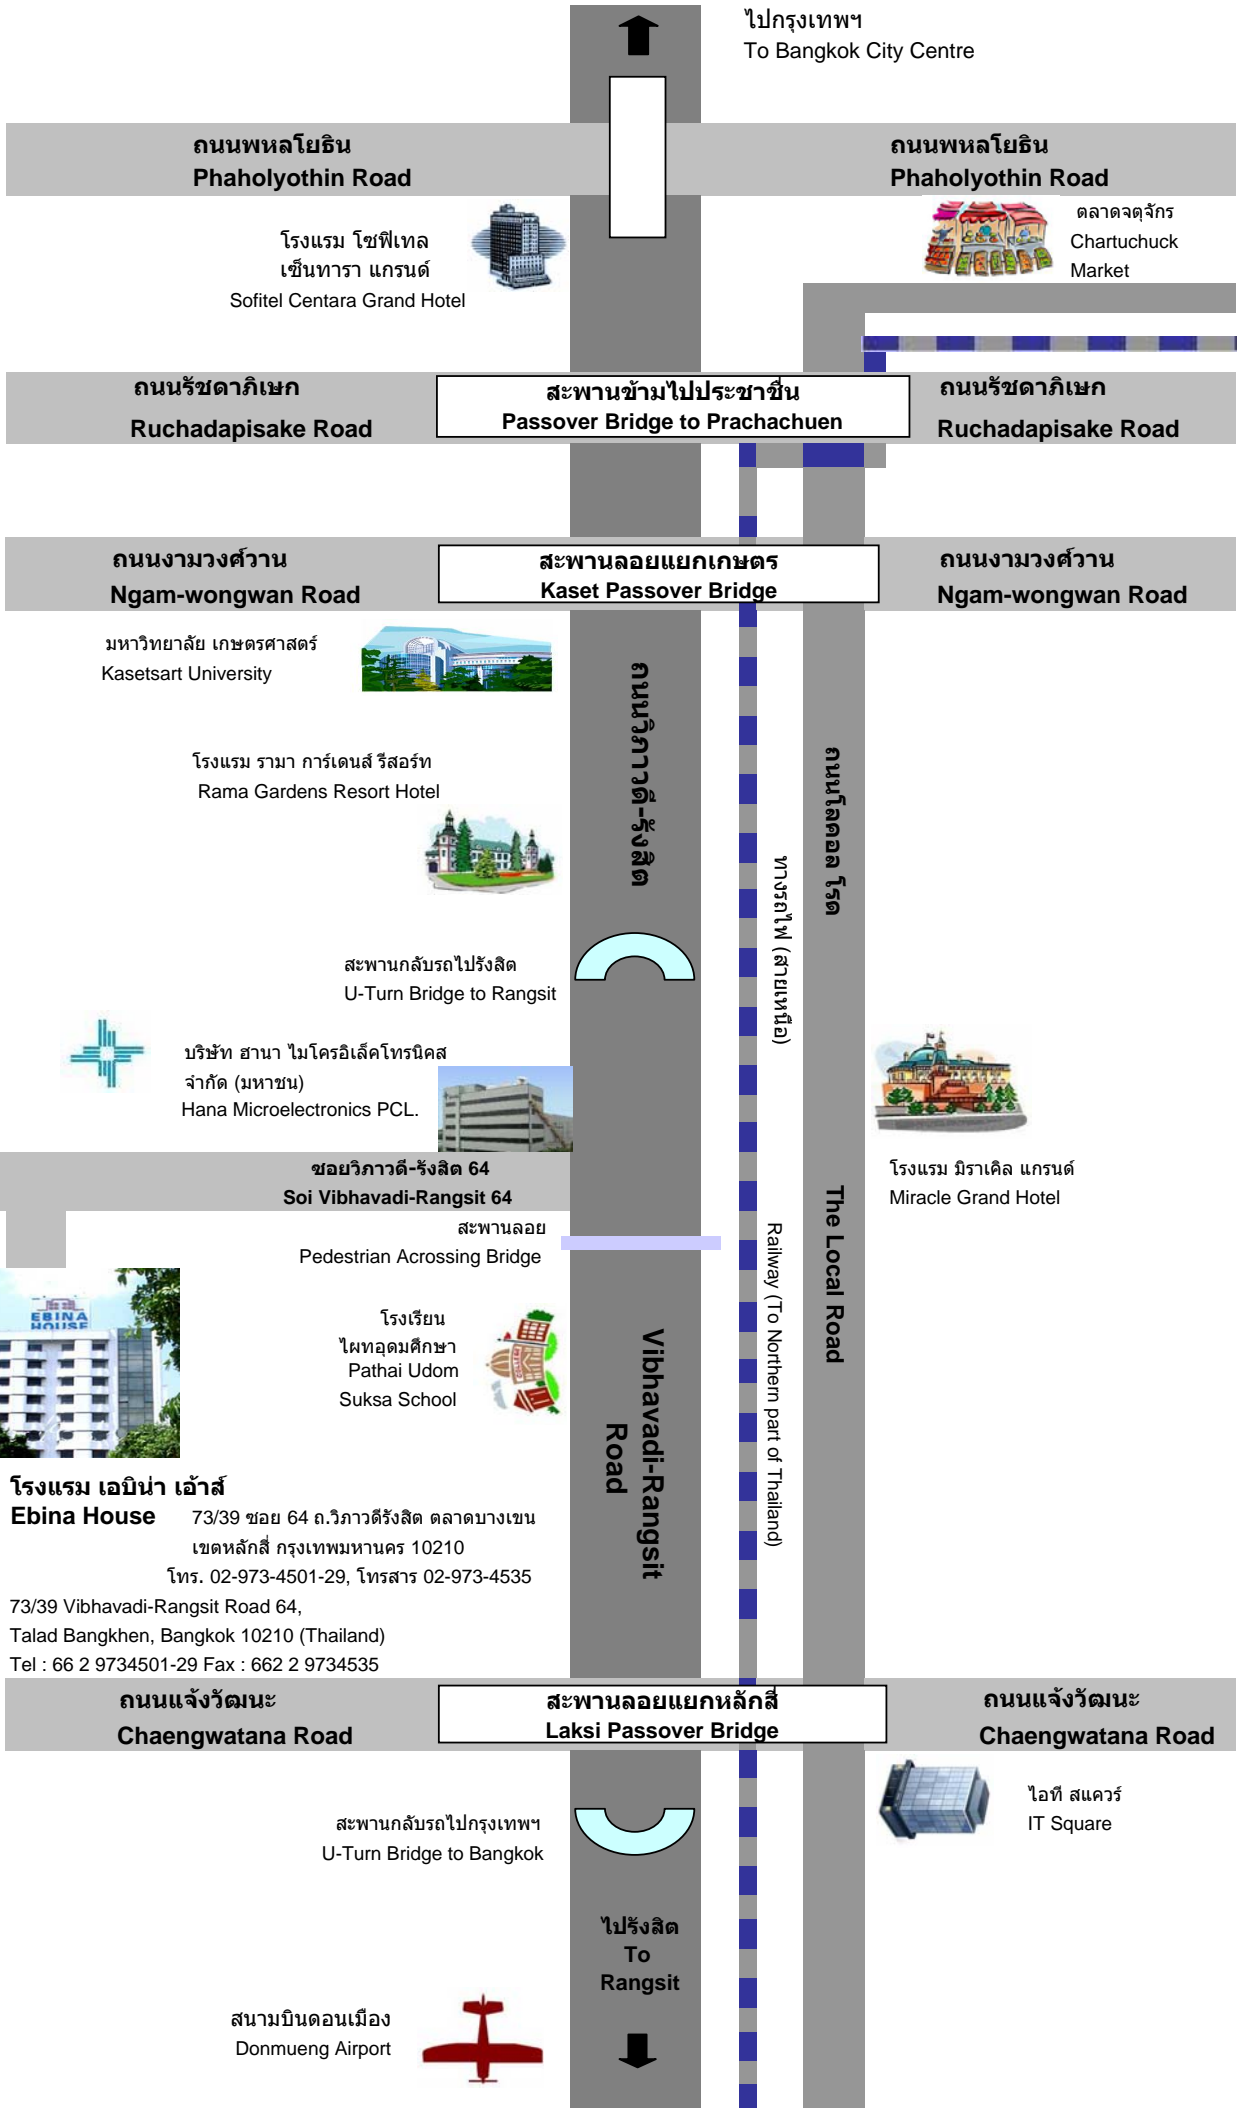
ไปกรุงเทพฯ
To Bangkok City Centre

ถนนพหลโยธิน
Phaholyothin Road

ถนนพหลโยธิน
Phaholyothin Road

โรงแรม โซฟิเทล เซ็นทารา แกรนด์
Sofitel Centara Grand Hotel

ตลาดจตุจักร
Chartuchuck Market

ถนนรัชดาภิเษก
Ruchadapisake Road

สะพานข้ามไปประชาชื่น
Passover Bridge to Prachachuen

ถนนรัชดาภิเษก
Ruchadapisake Road

ถนนงามวงศ์วาน
Ngam-wongwan Road

สะพานลอยแยกเกษตร
Kaset Passover Bridge

ถนนงามวงศ์วาน
Ngam-wongwan Road

มหาวิทยาลัย เกษตรศาสตร์
Kasetsart University

ถนนวิภาวดี-รังสิต

ถนนโลคอล โรด

โรงแรม รามา การ์เดนส์ รีสอร์ท
Rama Gardens Resort Hotel

ทางรถไฟ (สายเหนือ)

สะพานกลับรถไปรังสิต
U-Turn Bridge to Rangsit

บริษัท ฮานา ไมโครอิเล็คโทรนิคส จำกัด (มหาชน)
Hana Microelectronics PCL.

โรงแรม มิราเคิล แกรนด์
Miracle Grand Hotel

ซอยวิภาวดี-รังสิต 64
Soi Vibhavadi-Rangsit 64

สะพานลอย
Pedestrian Acrossing Bridge

The Local Road

Railway (To Northern part of Thailand)

EBINA HOUSE

โรงเรียน ไผทอุดมศึกษา
Pathai Udom Suksa School

Vibhavadi-Rangsit Road

โรงแรม เอบิน่า เฮ้าส์
Ebina House
73/39 ซอย 64 ถ.วิภาวดีรังสิต ตลาดบางเขน เขตหลักสี่ กรุงเทพมหานคร 10210
โทร. 02-973-4501-29, โทรสาร 02-973-4535
73/39 Vibhavadi-Rangsit Road 64,
Talad Bangkhen, Bangkok 10210 (Thailand)
Tel : 66 2 9734501-29 Fax : 662 2 9734535

ถนนแจ้งวัฒนะ
Chaengwatana Road

สะพานลอยแยกหลักสี่
Laksi Passover Bridge

ถนนแจ้งวัฒนะ
Chaengwatana Road

ไอที สแควร์
IT Square

สะพานกลับรถไปกรุงเทพฯ
U-Turn Bridge to Bangkok

ไปรังสิต
To
Rangsit

สนามบินดอนเมือง
Donmueng Airport